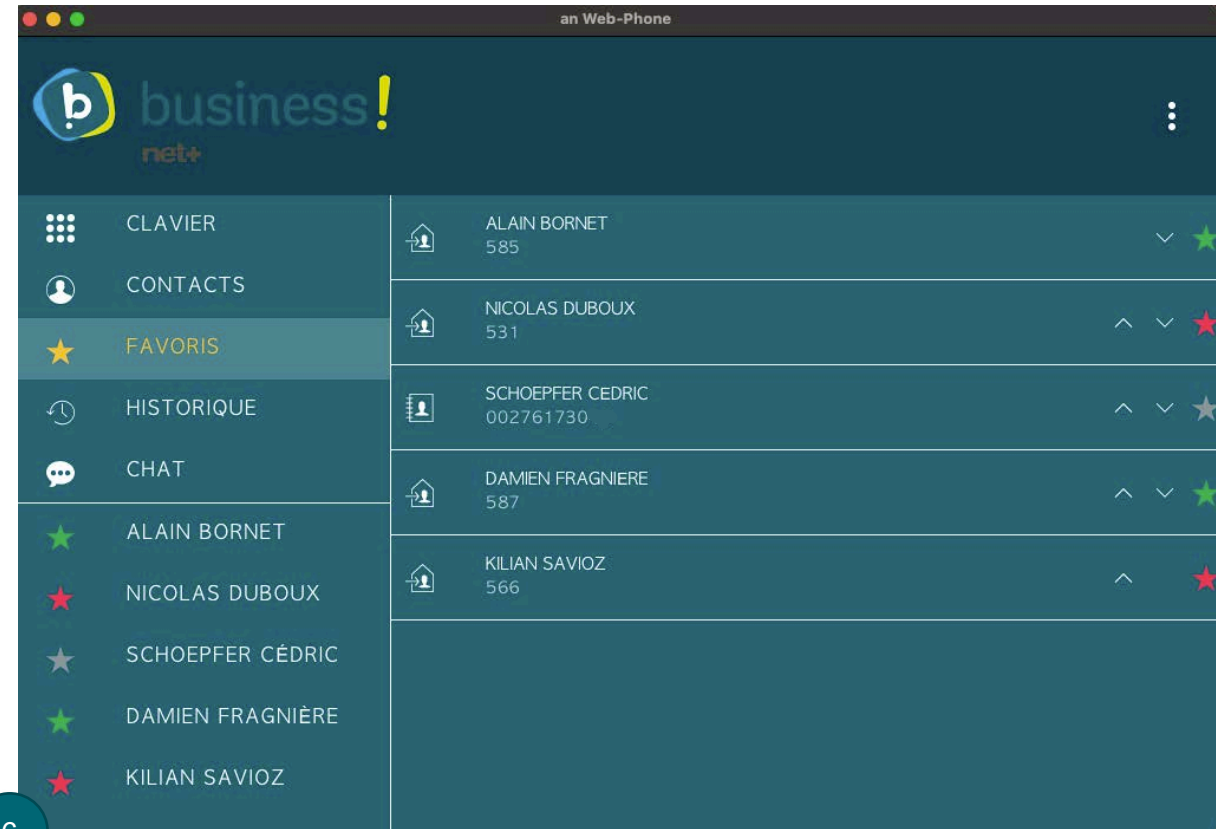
an Web-Phone

b business!
net+

CLAVIER
CONTACTS
FAVORIS
HISTORIQUE
CHAT
ALAIN BORNET
NICOLAS DUBOUX
SCHOEPFER CÉDRIC
DAMIEN FRAGNIÈRE
KILIAN SAVIOZ

ALAIN BORNET
585

NICOLAS DUBOUX
531

SCHOEPFER CEDRIC
002761730

DAMIEN FRAGNIERE
587

KILIAN SAVIOZ
566

6